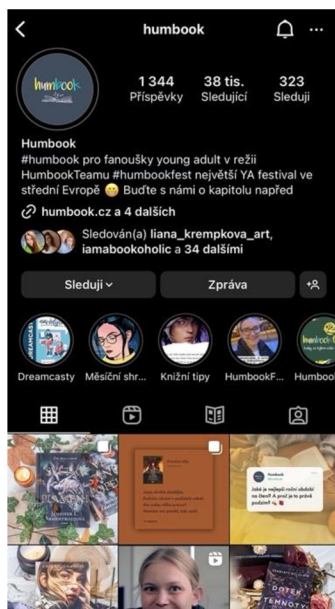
humbook

1 344
Příspěvky

38 tis.
Sledující

323
Sleduji

Humbook
#humbook pro fanoušky young adult v režii HumbookTeamu #humbookfest největší YA festival ve střední Evropě 😊 Buďte s námi o kapitolu napřed

humbook.cz a 4 dalších

Sledován(a) liana_krempkova_art, iamabookoholic a 34 dalšími

Sleduji

Zpráva

Dreamcasty
Měsíční shr...
Knižní tipy
HumbookF...
Humboo

Jaké je nejlepší roční období na čtení? A proč je to právě podzim?